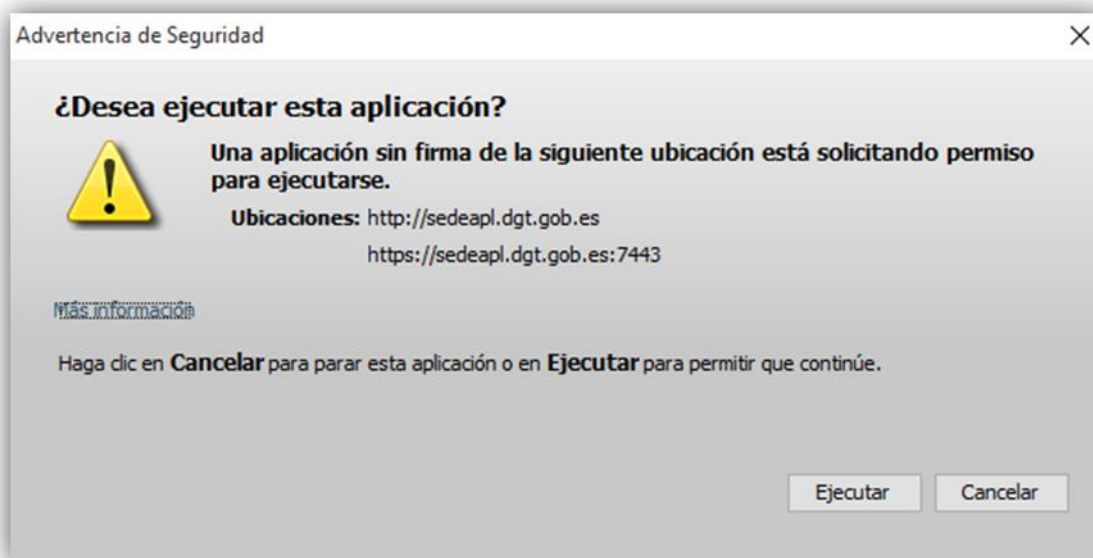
Advertencia de Seguridad

X

¿Desea ejecutar esta aplicación?

Una aplicación sin firma de la siguiente ubicación está solicitando permiso para ejecutarse.

Ubicaciones: http://sedeapl.dgt.gob.es

https://sedeapl.dgt.gob.es:7443

Más información

Haga clic en Cancelar para parar esta aplicación o en Ejecutar para permitir que continúe.

Ejecutar

Cancelar